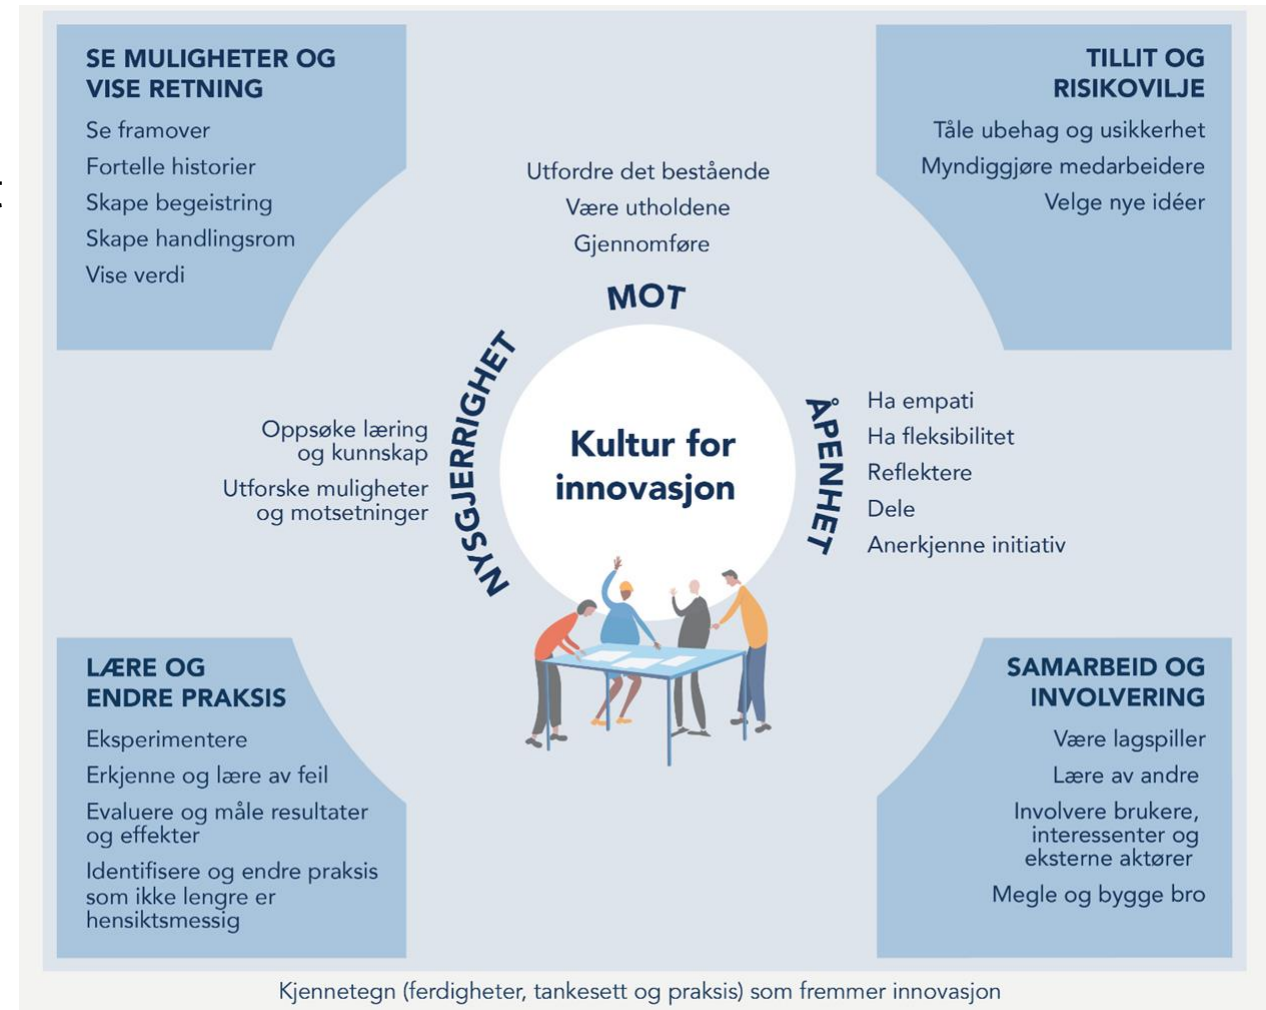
SE MULIGHETER OG VISE RETNING

Se framover

Fortelle historier

Skape begeistring

Skape handlingsrom

Vise verdi

TILLIT OG RISIKOVILJE

Tåle ubehag og usikkerhet

Myndiggjøre medarbeidere

Velge nye idéer

Utfordre det bestående

Være utholdene

Gjennomføre

MOT

NYSGJERRIGHET

Oppsøke læring og kunnskap

Utforske muligheter og motsetninger

Kultur for innovasjon

ÅPENHET

Ha empati

Ha fleksibilitet

Reflektere

Dele

Anerkjenne initiativ

LÆRE OG ENDRE PRAKSIS

Eksperimentere

Erkjenne og lære av feil

Evaluere og måle resultater og effekter

Identifisere og endre praksis som ikke lengre er hensiktsmessig

SAMARBEID OG INVOLVERING

Være lagspiller

Lære av andre

Involvere brukere, interessenter og eksterne aktører

Megle og bygge bro

Kjennetegn (ferdigheter, tankesett og praksis) som fremmer innovasjon